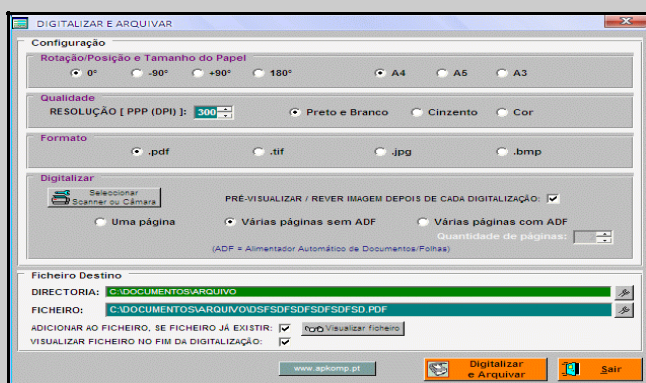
DIGITALIZAR E ARQUIVAR

Configuração

Rotação/Posição e Tamanho do Papel

0° -90° +90° 180° A4 A5 A3

Qualidade

RESOLUÇÃO [ PPP (DPI) ]: 300 Preto e Branco Cinzento Cor

Formato

.pdf .tif .jpg .bmp

Digitalizar

Selecionar Scanner ou Câmara

PRÉ-VISUALIZAR / REVER IMAGEM DEPOIS DE CADA DIGITALIZAÇÃO:

Uma página Várias páginas sem ADF Várias páginas com ADF

Quantidade de páginas:

(ADF = Alimentador Automático de Documentos/Folhas)

Ficheiro Destino

DIRECTORIA: C:\DOCUMENTOS\ARQUIVO

FICHEIRO: C:\DOCUMENTOS\ARQUIVO\DSFSDFSDFSDFSDFSD.PDF

ADICIONAR AO FICHEIRO, SE FICHEIRO JÁ EXISTIR: Visualizar ficheiro

VISUALIZAR FICHEIRO NO FIM DA DIGITALIZAÇÃO:

www.apkomp.pt

Digitalizar e Arquivar

Sair